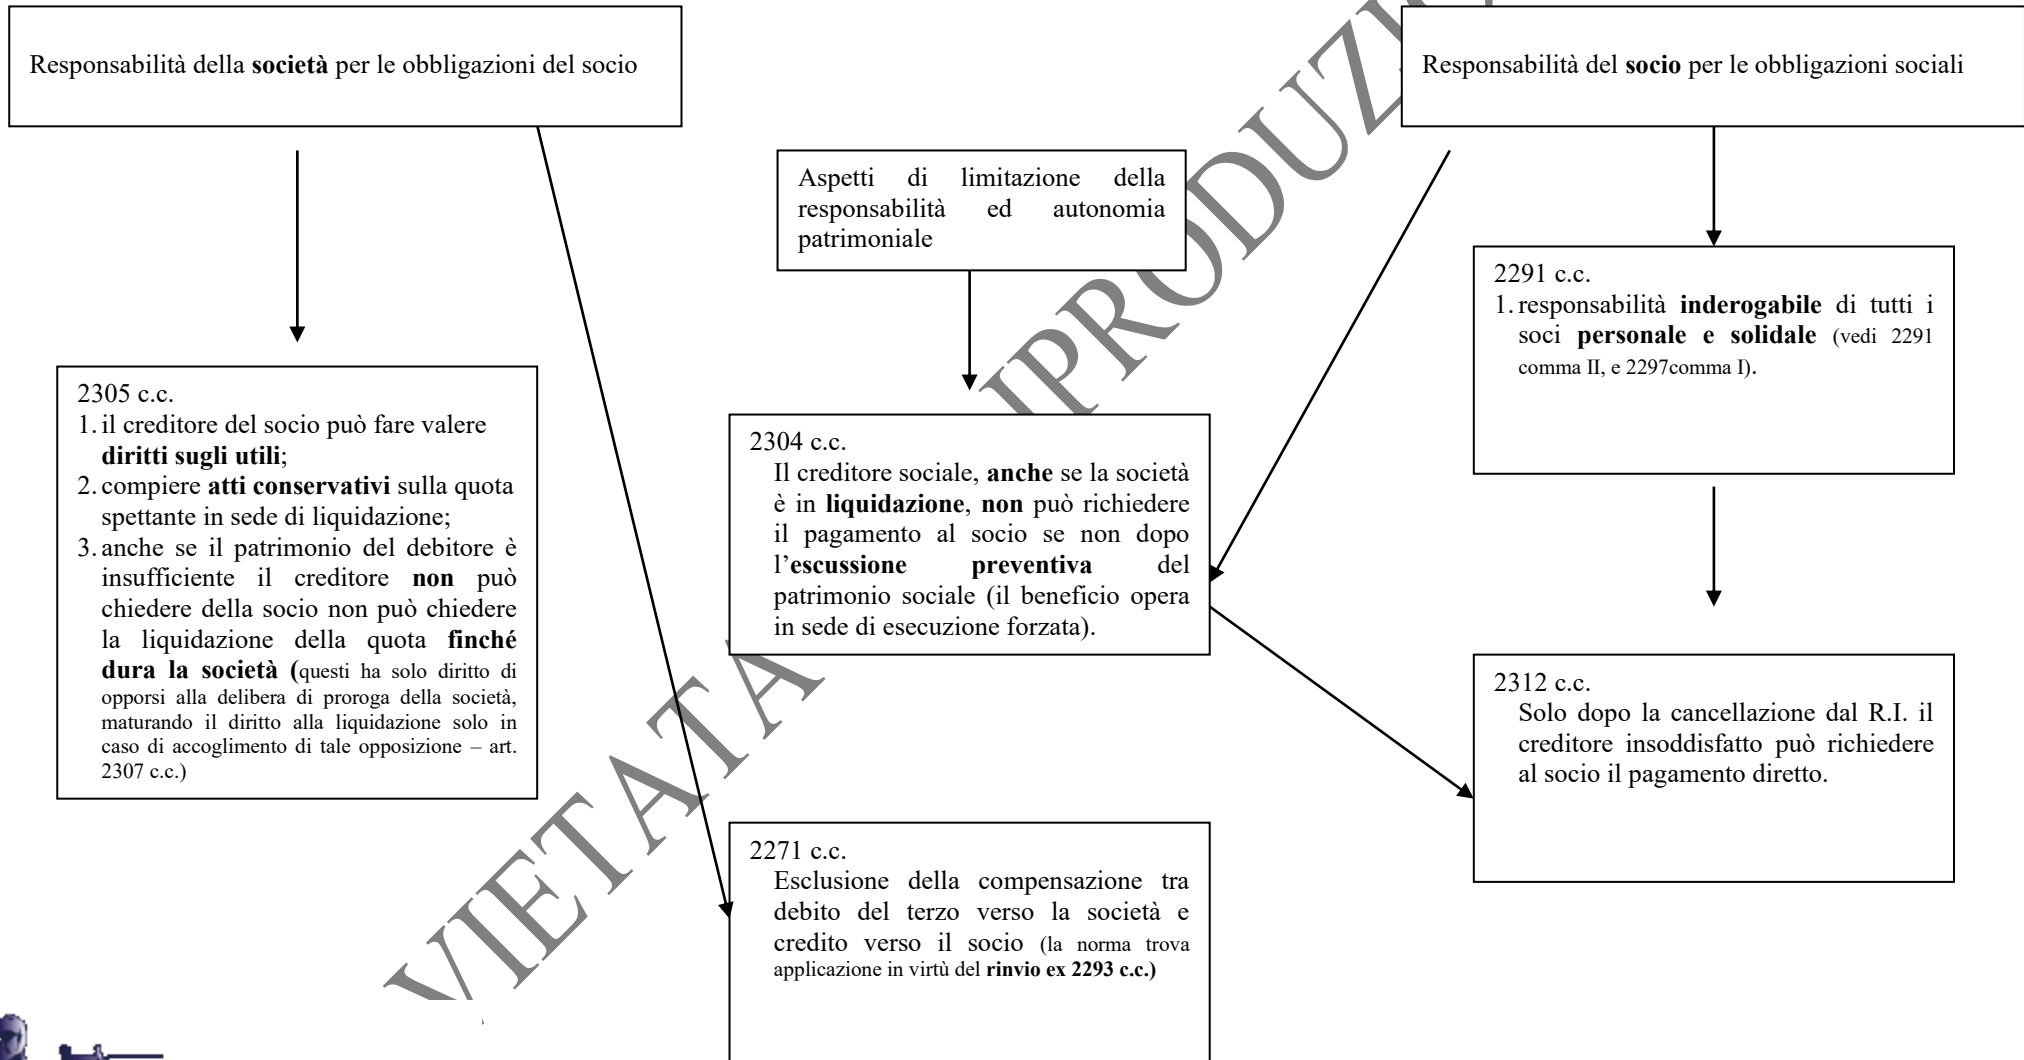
Responsabilità della **società** per le obbligazioni del socio

Responsabilità del **socio** per le obbligazioni sociali

Aspetti di limitazione della responsabilità ed autonomia patrimoniale

2291 c.c.
1. responsabilità **inderogabile** di tutti i soci **personale e solidale** (vedi 2291 comma II, e 2297comma I).

2305 c.c.
1. il creditore del socio può fare valere **diritti sugli utili**;
2. compiere **atti conservativi** sulla quota spettante in sede di liquidazione;
3. anche se il patrimonio del debitore è insufficiente il creditore **non** può chiedere della socio non può chiedere la liquidazione della quota **finché dura la società (**questi ha solo diritto di opporsi alla delibera di proroga della società, maturando il diritto alla liquidazione solo in caso di accoglimento di tale opposizione – art. 2307 c.c.)

2304 c.c.
Il creditore sociale, **anche** se la società è in **liquidazione**, **non** può richiedere il pagamento al socio se non dopo l'**escussione preventiva** del patrimonio sociale (il beneficio opera in sede di esecuzione forzata).

2312 c.c.
Solo dopo la cancellazione dal R.I. il creditore insoddisfatto può richiedere al socio il pagamento diretto.

2271 c.c.
Esclusione della compensazione tra debito del terzo verso la società e credito verso il socio (la norma trova applicazione in virtù del **rinvio ex 2293 c.c.)**

VIETATA LA RIPRODUZIONE